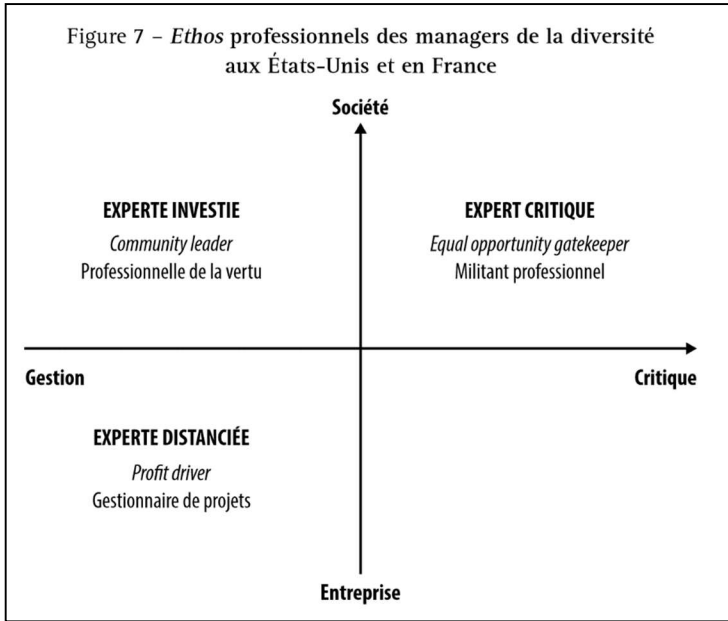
Figure 7 – *Ethos* professionnels des managers de la diversité aux États-Unis et en France

Société

EXPERTE INVESTIE
*Community leader*
Professionnelle de la vertu

EXPERT CRITIQUE
*Equal opportunity gatekeeper*
Militant professionnel

Gestion

Critique

EXPERTE DISTANCIÉE
*Profit driver*
Gestionnaire de projets

Entreprise